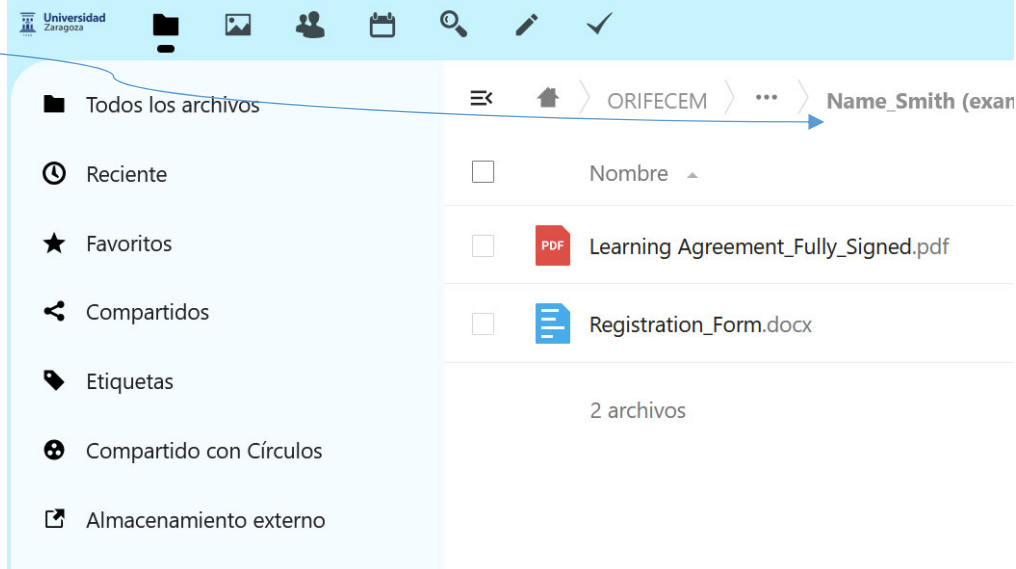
Universidad Zaragoza

Todos los archivos

Reciente

Favoritos

Compartidos

Etiquetas

Compartido con Círculos

Almacenamiento externo

ORIFECEM ··· Name_Smith (exam

Nombre

PDF Learning Agreement_Fully_Signed.pdf

Registration_Form.docx

2 archivos